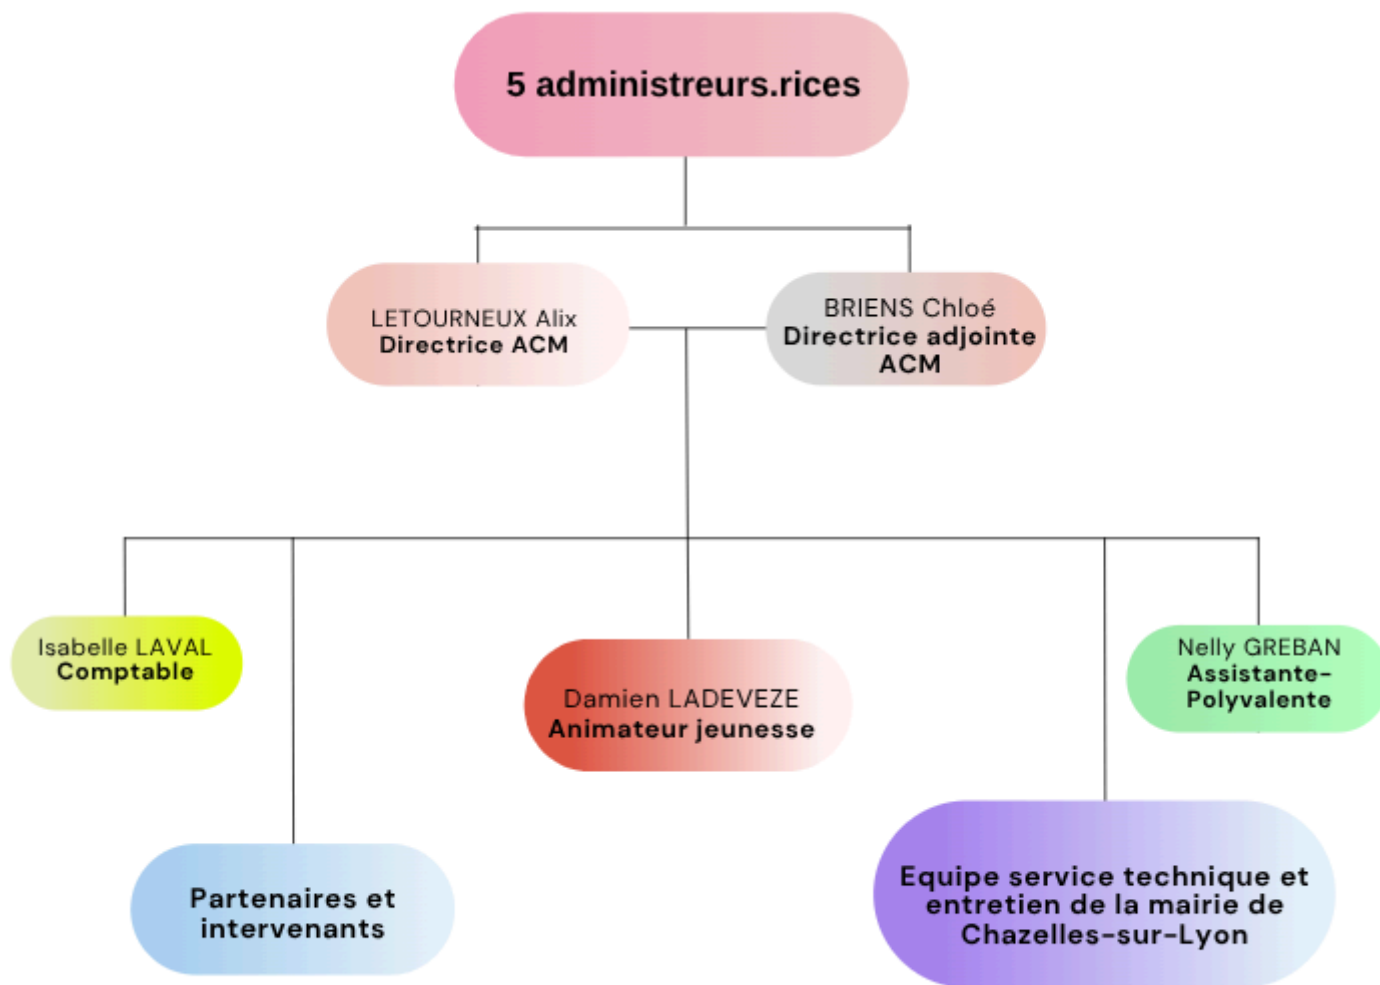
5 administreurs.rices

LETOURNEUX Alix
Directrice ACM

BRIENS Chloé
Directrice adjointe ACM

Isabelle LAVAL
Comptable

Damien LADEVEZE
Animateur jeunesse

Nelly GREBAN
Assistante-Polyvalente

Partenaires et intervenants

Equipe service technique et entretien de la mairie de Chazelles-sur-Lyon